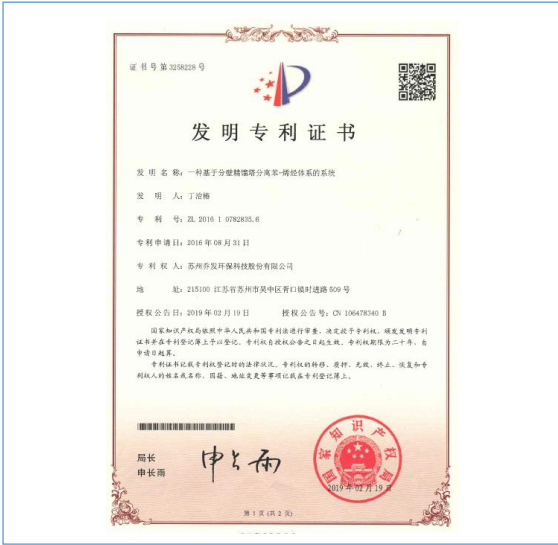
证书号第3258228号

发明专利证书

发明名称：一种基于分壁精馏塔分离苯-烯烃体系的系统

发明人：丁治椿

专利号：ZL 2016 1 0782835.6

专利申请日：2016年08月31日

专利权人：苏州乔发环保科技股份有限公司

地址：215100 江苏省苏州市吴中区胥口镇时进路509号

授权公告日：2019年02月19日　　授权公告号：CN 106478340 B

国家知识产权局依照中华人民共和国专利法进行审查，决定授予专利权，颁发发明专利证书并在专利登记簿上予以登记。专利权自授权公告之日起生效。专利权期限为二十年，自申请日起算。

专利证书记载专利权登记时的法律状况。专利权的转移、质押、无效、终止、恢复和专利权人的姓名或名称、国籍、地址变更等事项记载在专利登记簿上。

局长
申长雨

申长雨

国家知识产权局

2019年02月19日

第1页（共2页）